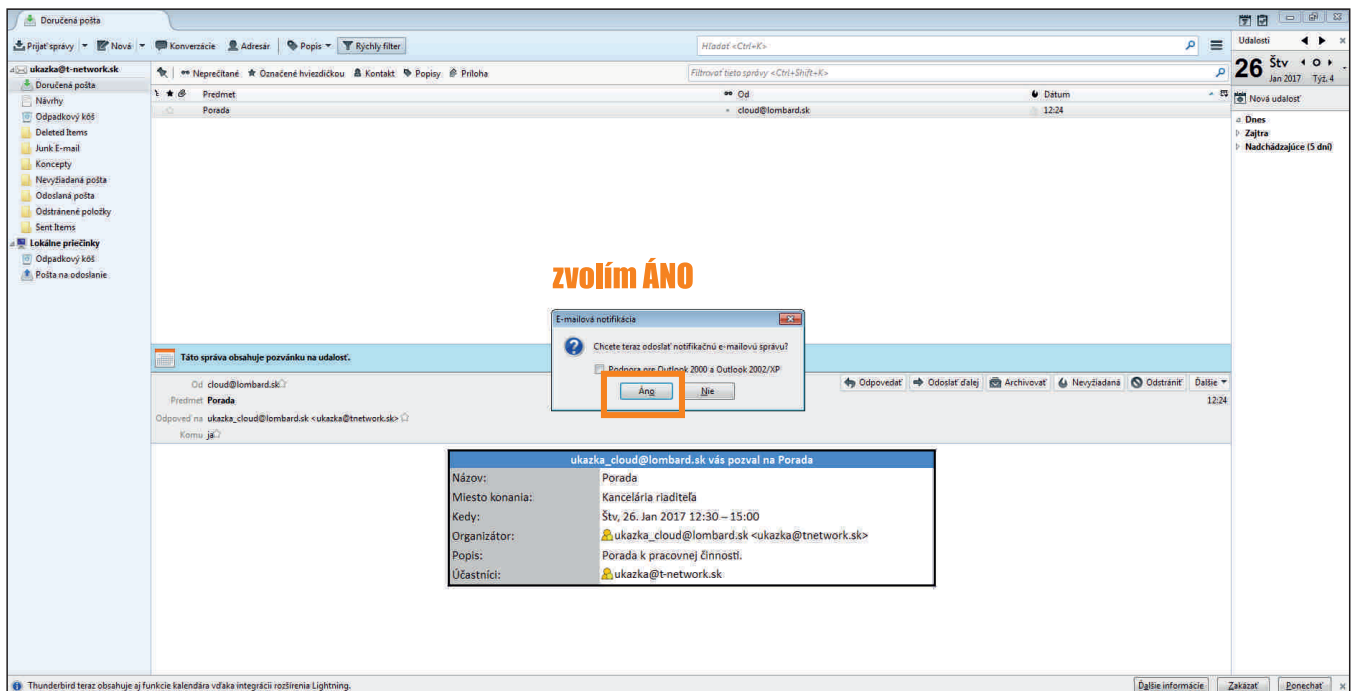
Doručená pošta

Prijať správy | Nová | Konverzácie | Adresár | Popis | Rýchly filter

Hľadať <Ctrl+K>

Udalosti

26 Štv
Jan 2017 Týž. 4

ukazka@t-network.sk
Doručená pošta
Návrhy
Odpadkový kôš
Deleted Items
Junk E-mail
Koncepty
Nevyžiadaná pošta
Odoslaná pošta
Odstránené položky
Sent Items
Lokálne priečinky
Odpadkový kôš
Pošta na odoslanie

Neprečítané | Označené hviezdičkou | Kontakt | Popisy | Príloha

Filtrovať tieto správy <Ctrl+Shift+K>

| Predmet | Od | Dátum |
|---|---|---|
| Porada | cloud@lombard.sk | 12:24 |

Nová udalosť
Dnes
Zajtra
Nadchádzajúce (5 dní)

zvolím ÁNO

E-mailová notifikácia
Chcete teraz odoslať notifikačnú e-mailovú správu?
Podpora pre Outlook 2000 a Outlook 2002/XP
Áno | Nie

Táto správa obsahuje pozvánku na udalosť.

Od cloud@lombard.sk
Predmet Porada
Odpoveď na ukazka_cloud@lombard.sk <ukazka@tnetwork.sk>
Komu ja

Odpovedať | Odoslať ďalej | Archivovať | Nevyžiadaná | Odstrániť | Ďalšie
12:24

| ukazka_cloud@lombard.sk vás pozval na Porada | |
|---|---|
| Názov: | Porada |
| Miesto konania: | Kancelária riaditeľa |
| Kedy: | Štv, 26. Jan 2017 12:30 – 15:00 |
| Organizátor: | ukazka_cloud@lombard.sk <ukazka@tnetwork.sk> |
| Popis: | Porada k pracovnej činnosti. |
| Účastníci: | ukazka@t-network.sk |

Thunderbird teraz obsahuje aj funkcie kalendára vďaka integrácii rozšírenia Lightning.
Ďalšie informácie | Zakázať | Ponechať